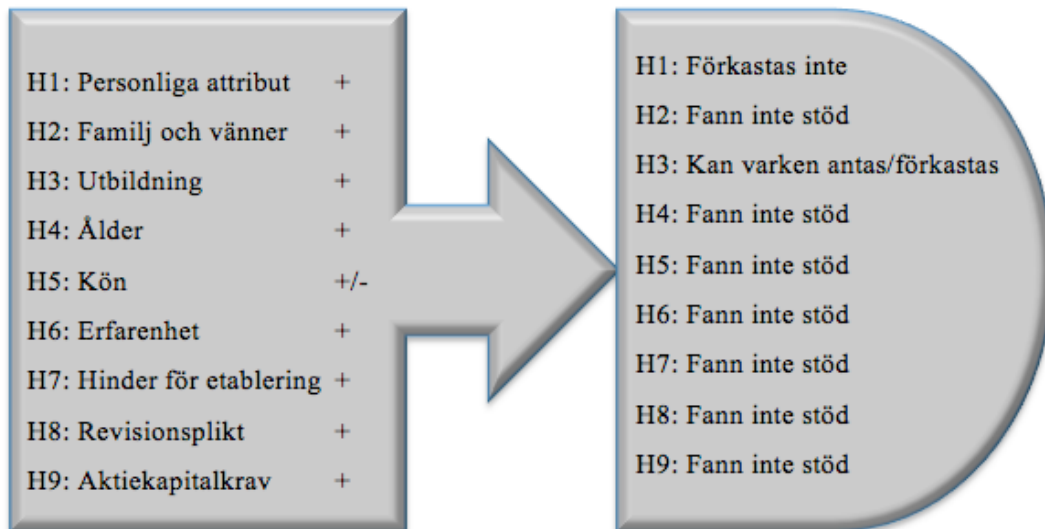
H1: Personliga attribut +
H2: Familj och vänner +
H3: Utbildning +
H4: Ålder +
H5: Kön +/-
H6: Erfarenhet +
H7: Hinder för etablering +
H8: Revisionsplikt +
H9: Aktiekapitalkrav +

H1: Förkastas inte
H2: Fann inte stöd
H3: Kan varken antas/förkastas
H4: Fann inte stöd
H5: Fann inte stöd
H6: Fann inte stöd
H7: Fann inte stöd
H8: Fann inte stöd
H9: Fann inte stöd